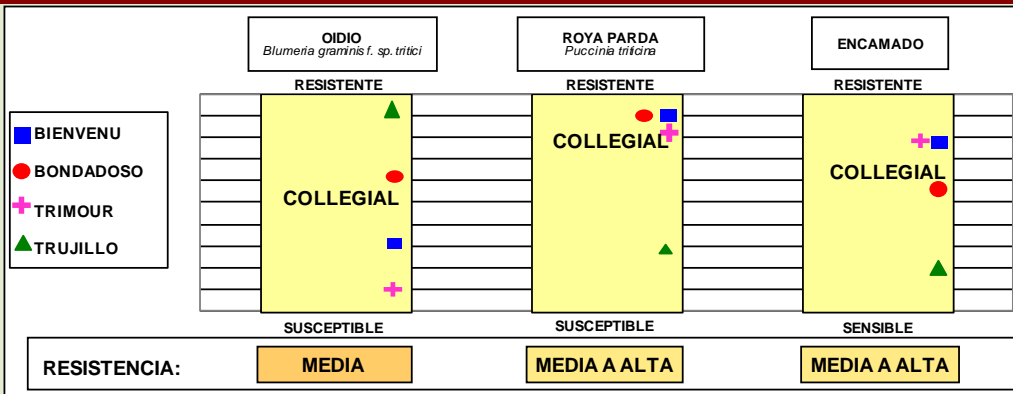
OIDIO
Blumeria graminis f. sp. tritici

ROYA PARDA
Puccinia triticina

ENCAMADO

BIENVENU
BONDADOSO
TRIMOUR
TRUJILLO

RESISTENTE
COLLEGIAL
SUSCEPTIBLE

RESISTENTE
COLLEGIAL
SUSCEPTIBLE

RESISTENTE
COLLEGIAL
SENSIBLE

RESISTENCIA: MEDIA | MEDIA A ALTA | MEDIA A ALTA